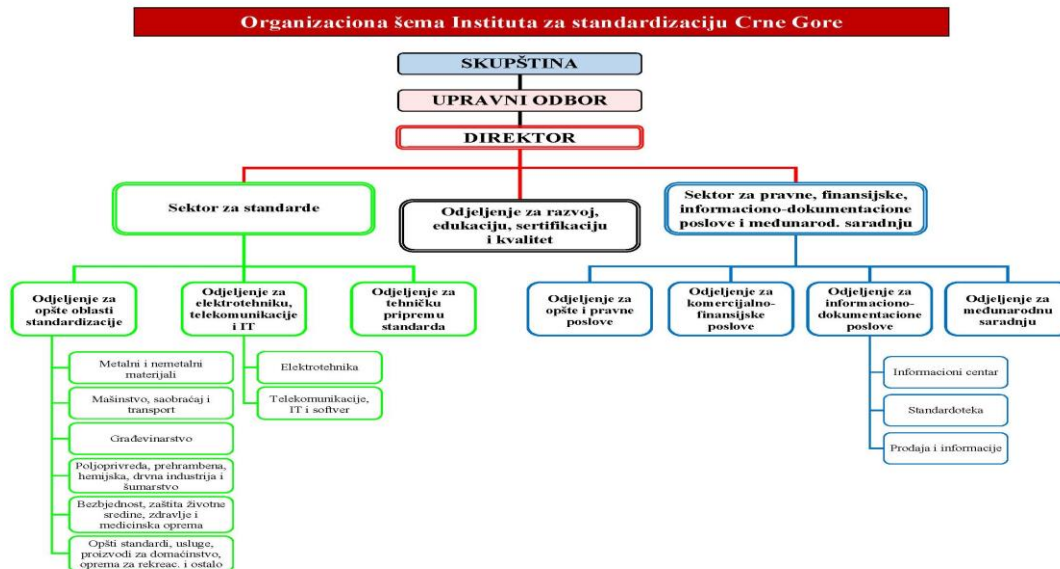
Organizaciona šema Instituta za standardizaciju Crne Gore

SKUPŠTINA

UPRAVNI ODBOR

DIREKTOR

Sektor za standarde

Odjeljenje za razvoj, edukaciju, sertifikaciju i kvalitet

Sektor za pravne, finansijske, informaciono-dokumentacione poslove i međunarod. saradnju

Odjeljenje za opšte oblasti standardizacije

Odjeljenje za elektrotehniku, telekomunikacije i IT

Odjeljenje za tehničku pripremu standarda

Odjeljenje za opšte i pravne poslove

Odjeljenje za komercijalno-finansijske poslove

Odjeljenje za informaciono-dokumentacione poslove

Odjeljenje za međunarodnu saradnju

Metalni i nemetalni materijali

Mašinstvo, saobraćaj i transport

Građevinarstvo

Poljoprivreda, prehrambena, hemijska, drvna industrija i šumarstvo

Bezbjednost, zaštita životne sredine, zdravlje i medicinska oprema

Opšti standardi, usluge, proizvodi za domaćinstvo, oprema za rekreac. i ostalo

Elektrotehnika

Telekomunikacije, IT i softver

Informacioni centar

Standardoteka

Prodaja i informacije